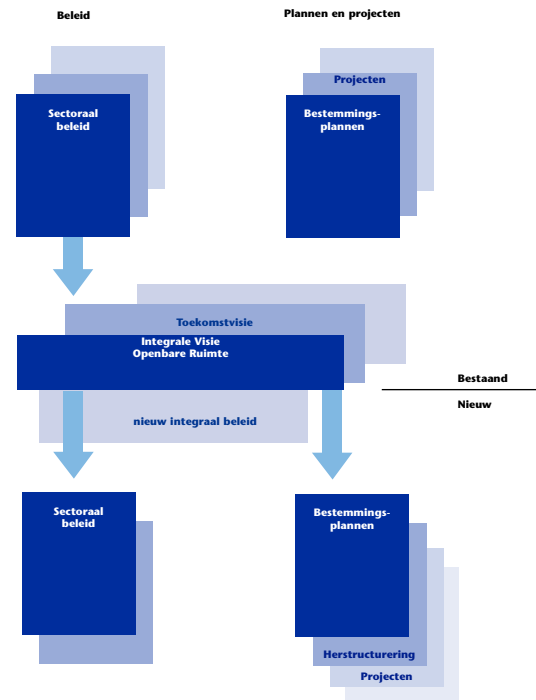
Beleid

Plannen en projecten

Sectoraal beleid

Projecten

Bestemmingsplannen

Toekomstvisie

Integrale Visie Openbare Ruimte

Bestaand

Nieuw

nieuw integraal beleid

Sectoraal beleid

Bestemmingsplannen

Herstructurering

Projecten